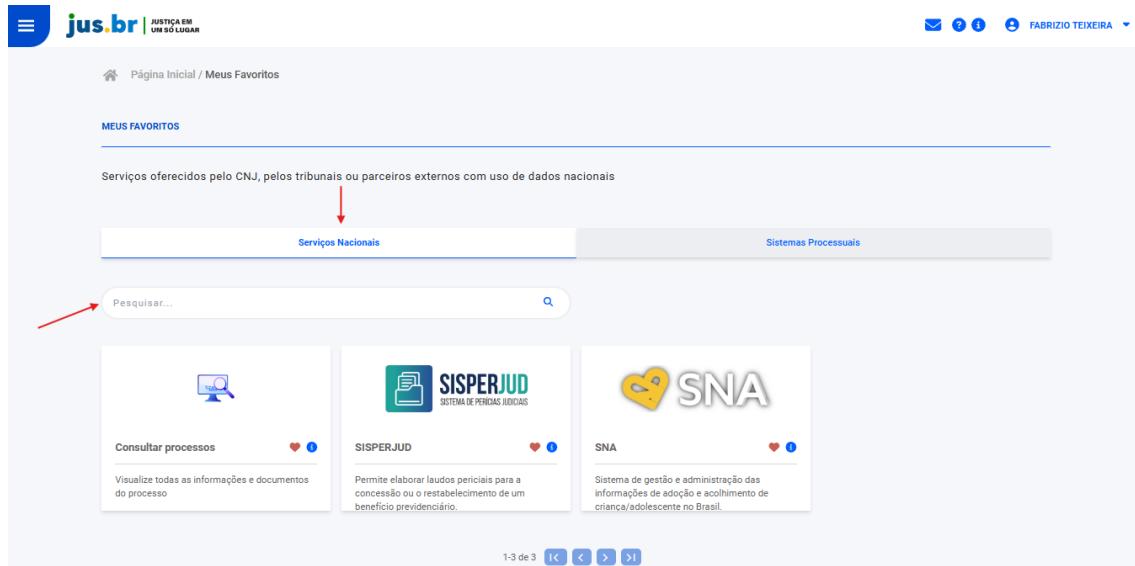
jus.br | JUSTIÇA EM UM SÓ LUGAR

FABRIZIO TEIXEIRA

Página Inicial / Meus Favoritos

MEUS FAVORITOS

Serviços oferecidos pelo CNJ, pelos tribunais ou parceiros externos com uso de dados nacionais

Serviços Nacionais

Sistemas Processuais

Pesquisar...

Consultar processos

Visualize todas as informações e documentos do processo

SISPERJUD
SISTEMA DE PERÍCIAS JUDICIAIS

SISPERJUD

Permite elaborar laudos periciais para a concessão ou o restabelecimento de um benefício previdenciário.

SNA

SNA

Sistema de gestão e administração das informações de adoção e acolhimento de criança/adolescente no Brasil.

1-3 de 3